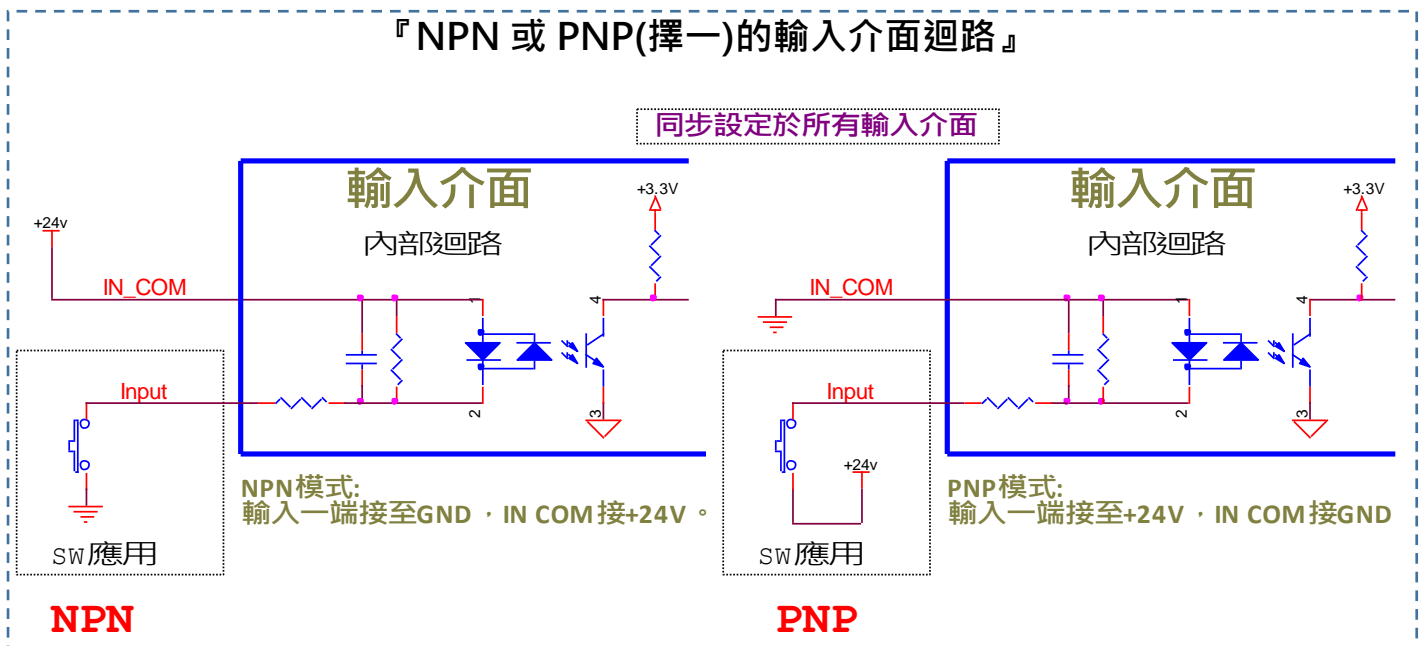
『NPN 或 PNP(擇一)的輸入介面迴路』

同步設定於所有輸入介面

輸入介面

內部迴路

+3.3V

+24v

IN_COM

1

4

Input

2

3

SW應用

NPN模式:
輸入一端接至GND ，IN COM 接+24V 。

NPN

輸入介面

內部迴路

+3.3V

IN_COM

1

4

Input

2

3

+24v

SW應用

PNP模式:
輸入一端接至+24V ，IN COM 接GND

PNP